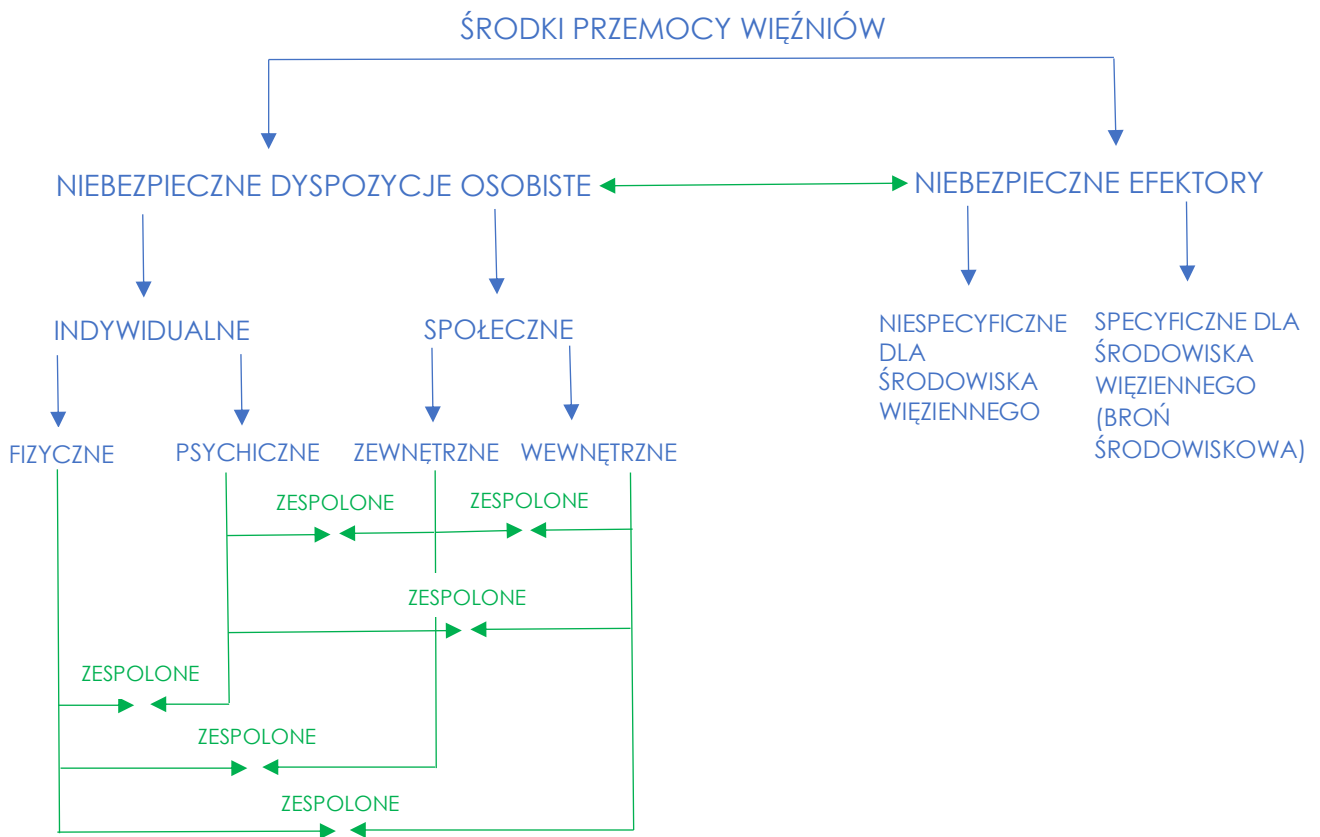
ŚRODKI PRZEMOCY WIĘŹNIÓW

NIEBEZPIECZNE DYSPOZYCJE OSOBISTE

NIEBEZPIECZNE EFEKTORY

INDYWIDUALNE

SPOŁECZNE

NIESPECYFICZNE DLA ŚRODOWISKA WIĘZIENNEGO

SPECYFICZNE DLA ŚRODOWISKA WIĘZIENNEGO (BROŃ ŚRODOWISKOWA)

FIZYCZNE

PSYCHICZNE

ZEWNĘTRZNE

WEWNĘTRZNE

ZESPOLONE

ZESPOLONE

ZESPOLONE

ZESPOLONE

ZESPOLONE

ZESPOLONE